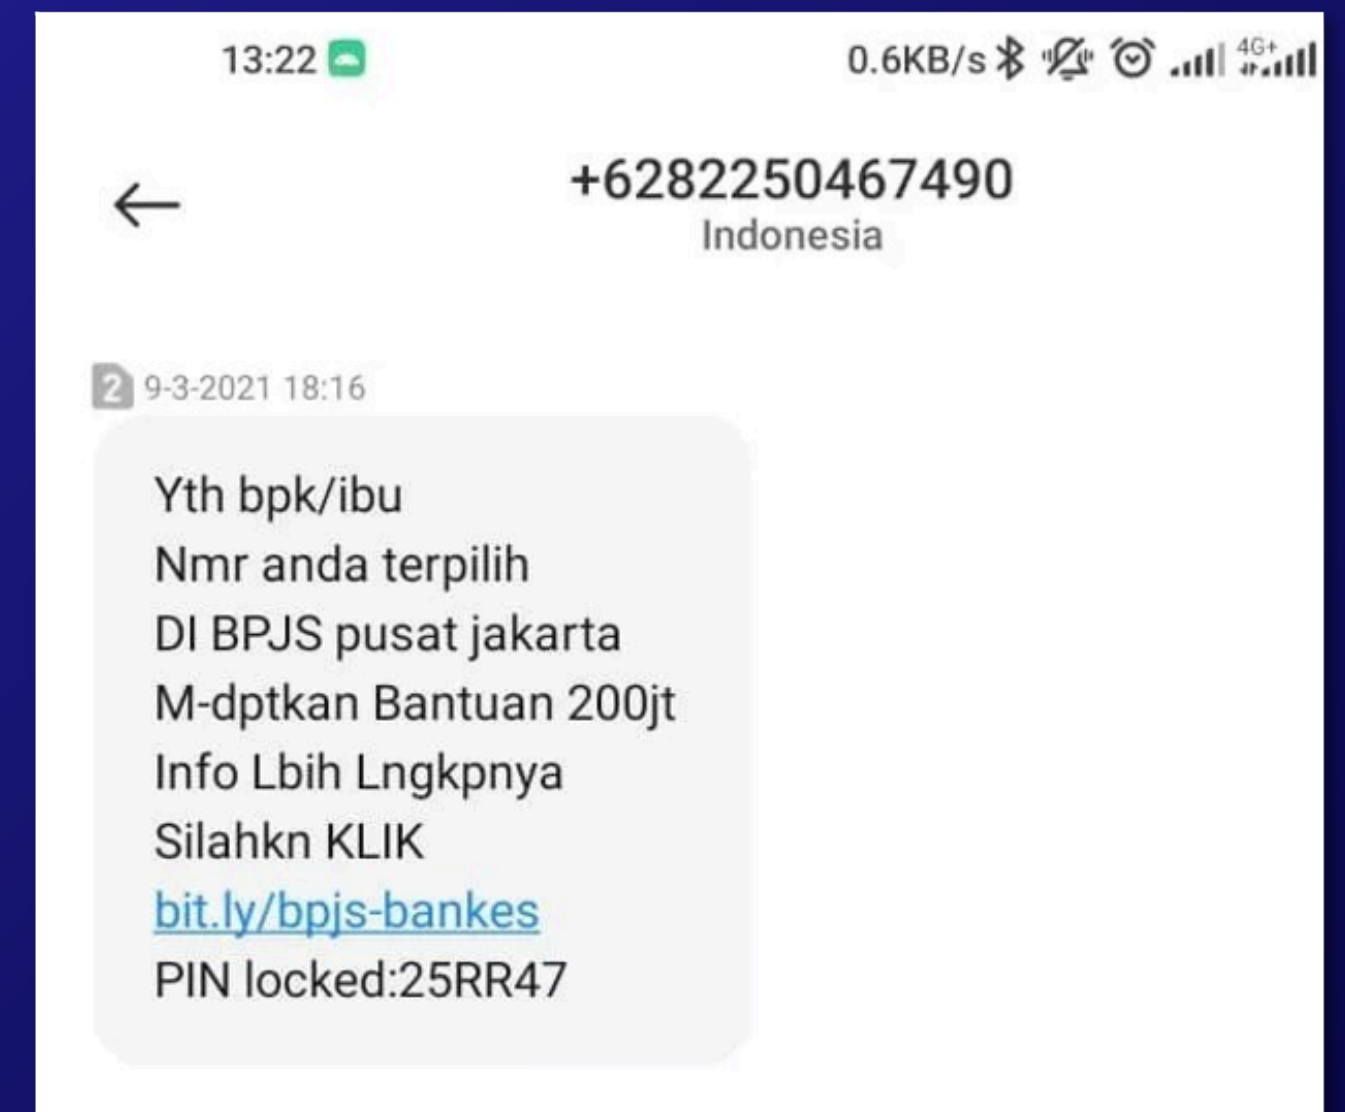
13:22

0.6KB/s 4G+

+6282250467490
Indonesia

2 9-3-2021 18:16

Yth bpk/ibu
Nmr anda terpilih
DI BPJS pusat jakarta
M-dptkan Bantuan 200jt
Info Lbih Lngkpnya
Silahkn KLIK
bit.ly/bpjs-bankes
PIN locked:25RR47